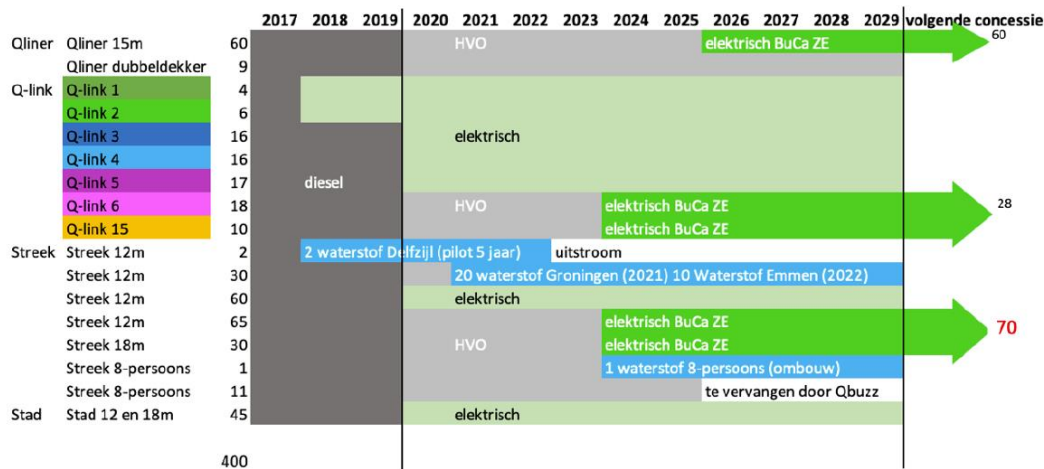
| | | | 2017 | 2018 | 2019 | 2020 | 2021 | 2022 | 2023 | 2024 | 2025 | 2026 | 2027 | 2028 | 2029 | volgende concessie |
|---|---|---|---|---|---|---|---|---|---|---|---|---|---|---|---|---|
| Qliner | Qliner 15m | 60 | | | | | HVO | | | | | elektrisch BuCa ZE | | | | 60 |
| | Qliner dubbeldekker | 9 | | | | | | | | | | | | | | |
| Q-link | Q-link 1 | 4 | | | | | | | | | | | | | | |
| | Q-link 2 | 6 | | | | | | | | | | | | | | |
| | Q-link 3 | 16 | | | | | elektrisch | | | | | | | | | |
| | Q-link 4 | 16 | | | | | | | | | | | | | | |
| | Q-link 5 | 17 | diesel | | | | | | | | | | | | | |
| | Q-link 6 | 18 | | | | | HVO | | | elektrisch BuCa ZE | | | | | | 28 |
| | Q-link 15 | 10 | | | | | | | | elektrisch BuCa ZE | | | | | | |
| Streek | Streek 12m | 2 | 2 waterstof Delfzijl (pilot 5 jaar) | | | | | | uitstroom | | | | | | | |
| | Streek 12m | 30 | | | | 20 waterstof Groningen (2021) 10 Waterstof Emmen (2022) | | | | | | | | | | |
| | Streek 12m | 60 | | | | | elektrisch | | | | | | | | | |
| | Streek 12m | 65 | | | | | | | | elektrisch BuCa ZE | | | | | | 70 |
| | Streek 18m | 30 | | | | | HVO | | | elektrisch BuCa ZE | | | | | | |
| | Streek 8-persoons | 1 | | | | | | | | 1 waterstof 8-persoons (ombouw) | | | | | | |
| | Streek 8-persoons | 11 | | | | | | | | | | te vervangen door Qbuzz | | | | |
| Stad | Stad 12 en 18m | 45 | | | | | elektrisch | | | | | | | | | |
| | | 400 | | | | | | | | | | | | | | |